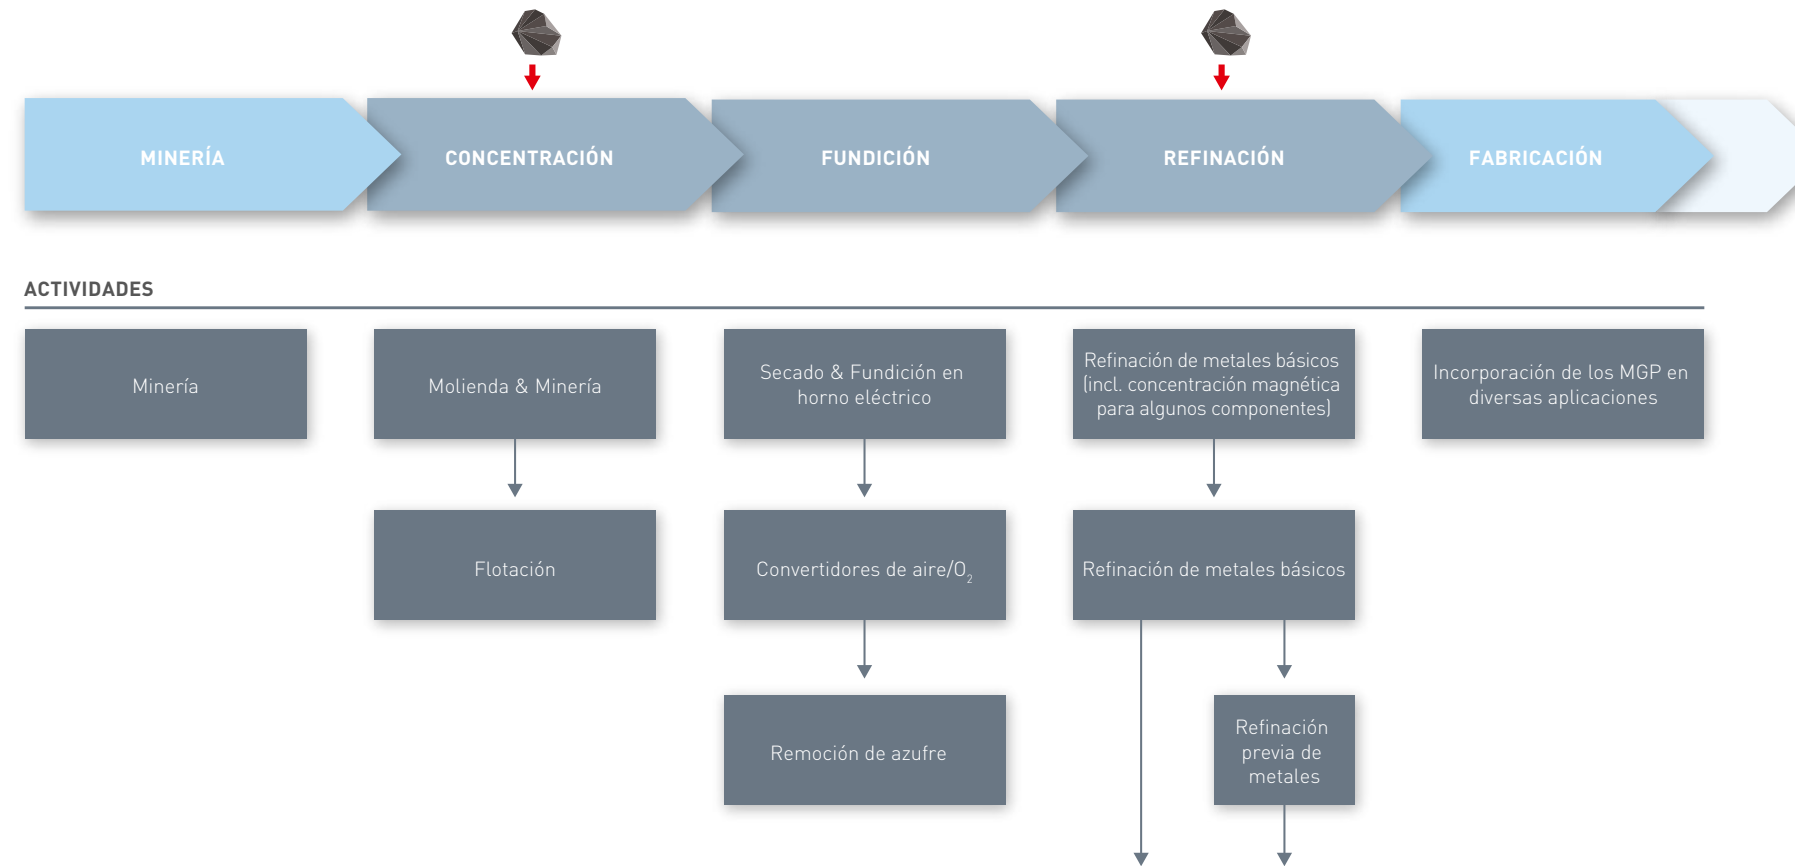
MINERÍA

CONCENTRACIÓN

FUNDICIÓN

REFINACIÓN

FABRICACIÓN

ACTIVIDADES

Minería

Molienda & Minería

Secado & Fundición en horno eléctrico

Refinación de metales básicos (incl. concentración magnética para algunos componentes)

Incorporación de los MGP en diversas aplicaciones

Flotación

Convertidores de aire/$O_2$

Refinación de metales básicos

Remoción de azufre

Refinación previa de metales